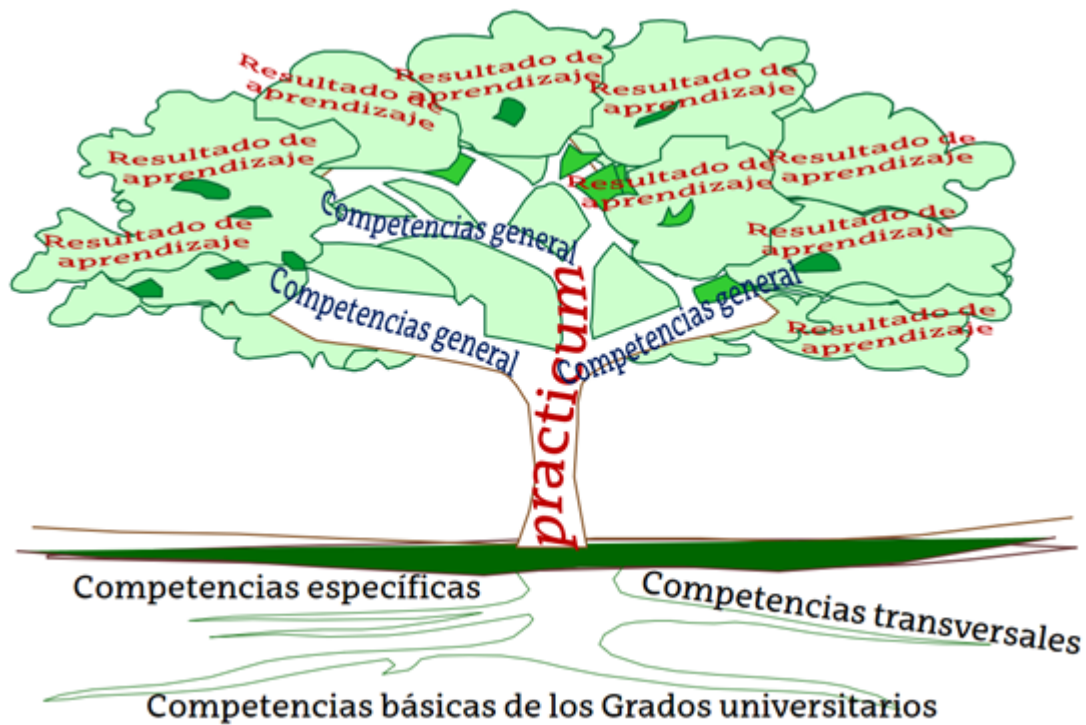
Resultado de aprendizaje

Resultado de aprendizaje

Resultado de aprendizaje

Resultado de aprendizaje

Resultado de aprendizaje

Resultado de aprendizaje

Resultado de aprendizaje

Resultado de aprendizaje

Resultado de aprendizaje

Competencias general

Competencias general

Competencias general

practicum

Competencias específicas

Competencias transversales

Competencias básicas de los Grados universitarios